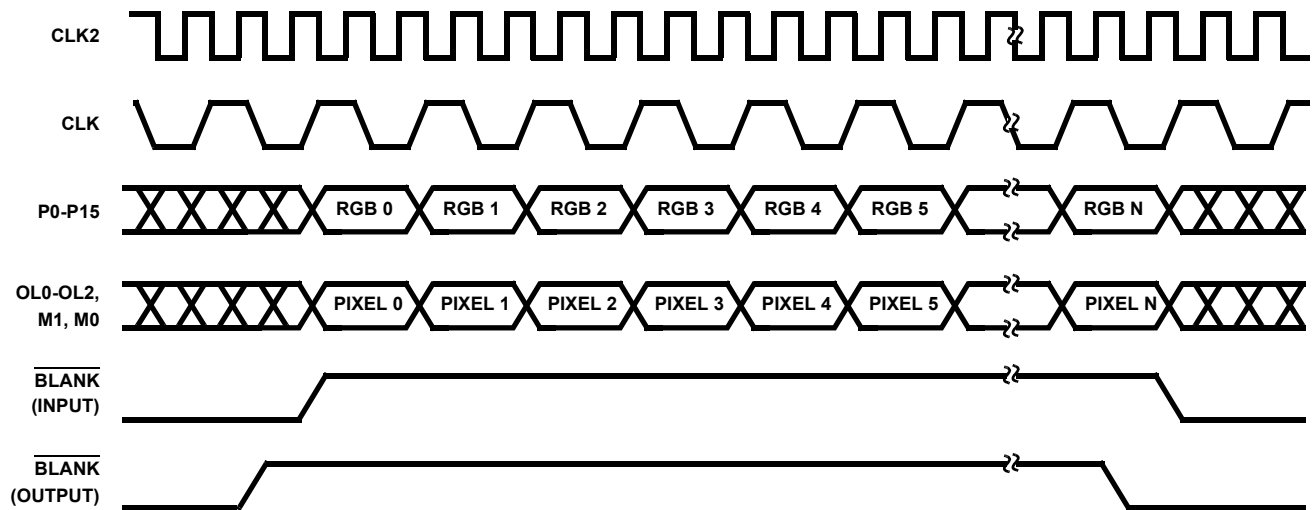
CLK2

CLK

P0-P15

RGB 0 RGB 1 RGB 2 RGB 3 RGB 4 RGB 5 RGB N

OL0-OL2, M1, M0

PIXEL 0 PIXEL 1 PIXEL 2 PIXEL 3 PIXEL 4 PIXEL 5 PIXEL N

$\overline{\text{BLANK}}$ (INPUT)

$\overline{\text{BLANK}}$ (OUTPUT)